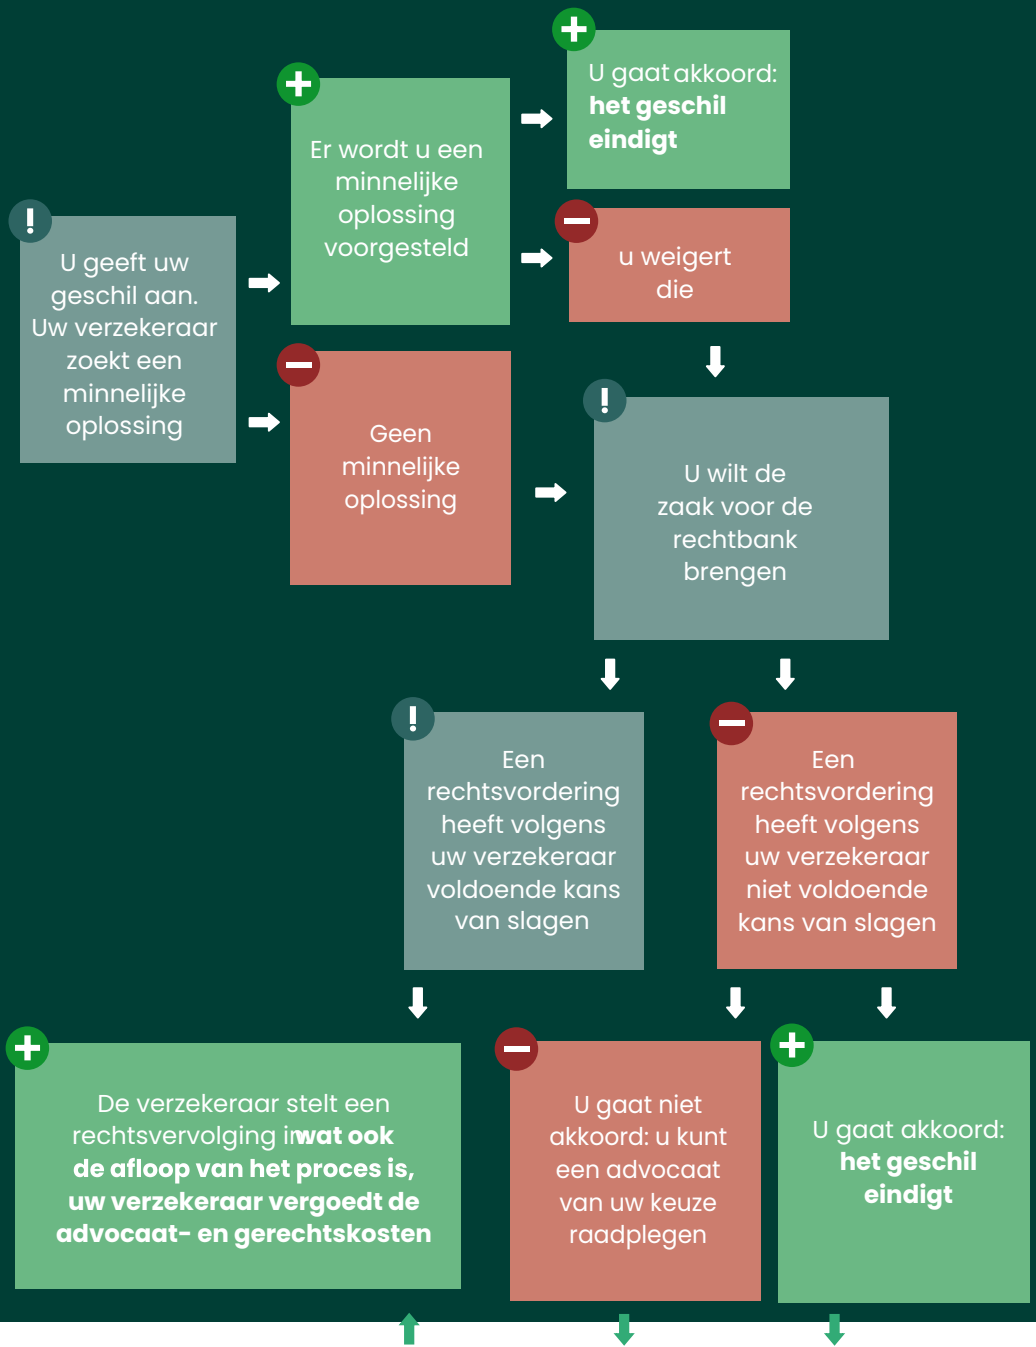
U geeft uw geschil aan. Uw verzekeraar zoekt een minnelijke oplossing

Er wordt u een minnelijke oplossing voorgesteld

U gaat akkoord: **het geschil eindigt**

u weigert die

Geen minnelijke oplossing

U wilt de zaak voor de rechtbank brengen

Een rechtsvordering heeft volgens uw verzekeraar voldoende kans van slagen

Een rechtsvordering heeft volgens uw verzekeraar niet voldoende kans van slagen

De verzekeraar stelt een rechtsvervolging in **wat ook de afloop van het proces is, uw verzekeraar vergoedt de advocaat- en gerechtskosten**

U gaat niet akkoord: u kunt een advocaat van uw keuze raadplegen

U gaat akkoord: **het geschil eindigt**